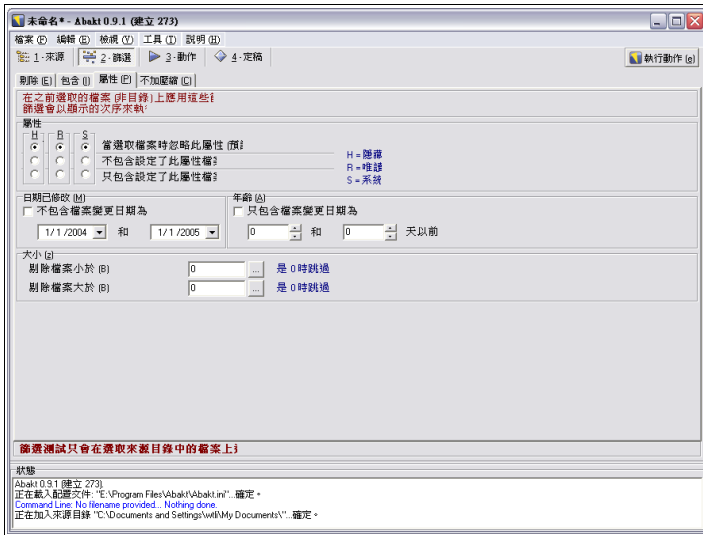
未命名* - Abakt 0.9.1 (建立 273)

檔案 (F) 編輯 (E) 檢視 (V) 工具 (T) 說明 (H)

1 · 來源 2 · 篩選 3 · 動作 4 · 定稿 執行動作 (e)

剔除 (E) 包含 (I) 屬性 (P) 不加壓縮 (C)

在之前選取的檔案 (非目錄) 上應用這些篩選會以顯示的次序來執行

屬性

H R S

當選取檔案時忽略此屬性 (預設

不包含設定了此屬性檔案

只包含設定了此屬性檔案

H = 隱藏
R = 唯讀
S = 系統

日期已修改 (M)

不包含檔案變更日期為

1/1/2004 和 1/1/2005

年齡 (A)

只包含檔案變更日期為

0 和 0 天以前

大小 (z)

剔除檔案小於 (B) 0 ... 是 0 時跳過

剔除檔案大於 (B) 0 ... 是 0 時跳過

篩選測試只會在選取來源目錄中的檔案上進

狀態

Abakt 0.9.1 (建立 273).
正在載入配置文件: "E:\Program Files\Abakt\Abakt.ini"...確定。
Command Line: No filename provided... Nothing done.
正在加入來源目錄 "C:\Documents and Settings\wtl\My Documents\"...確定。